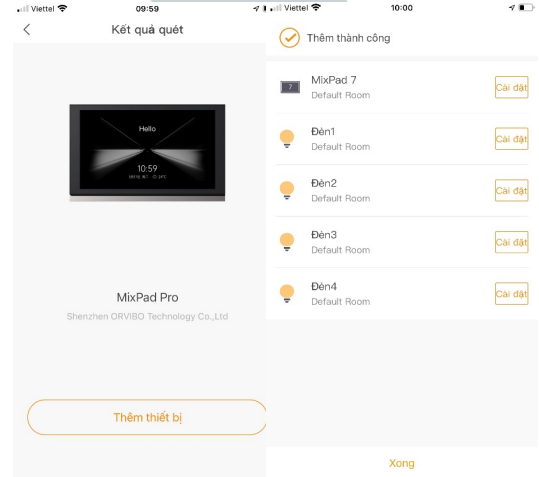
Viettel 09:59
<
Kết quả quét

Hello
10:59

MixPad Pro
Shenzhen ORVIBO Technology Co.,Ltd

Thêm thiết bị

Viettel 10:00
Thêm thành công

7
MixPad 7
Default Room
Cài đặt

Đèn1
Default Room
Cài đặt

Đèn2
Default Room
Cài đặt

Đèn3
Default Room
Cài đặt

Đèn4
Default Room
Cài đặt

Xong